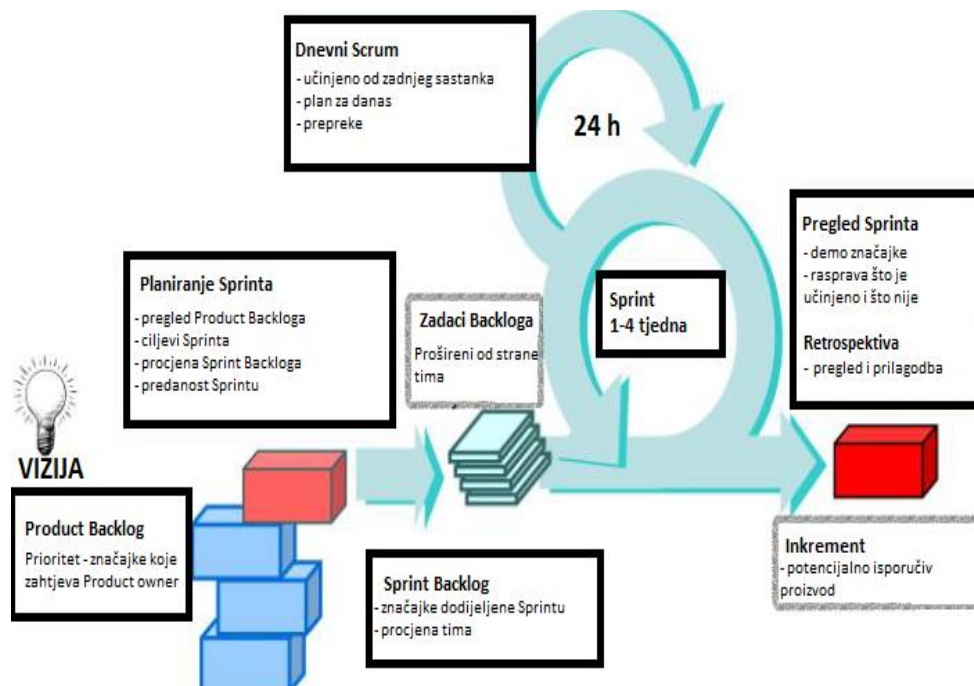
Dnevni Scrum
- učinjeno od zadnjeg sastanka
- plan za danas
- prepreke

24 h

Pregled Sprinta
- demo značajke
- rasprava što je učinjeno i što nije

Retrospektiva
- pregled i prilagodba

Planiranje Sprinta
- pregled Product Backloga
- ciljevi Sprinta
- procjena Sprint Backloga
- predanost Sprintu

Zadaci Backloga
Prošireni od strane tima

Sprint
1-4 tjedna

VIZIJA

Product Backlog
Prioritet - značajke koje zahtjeva Product owner

Sprint Backlog
- značajke dodijeljene Sprintu
- procjena tima

Inkrement
- potencijalno isporučiv proizvod